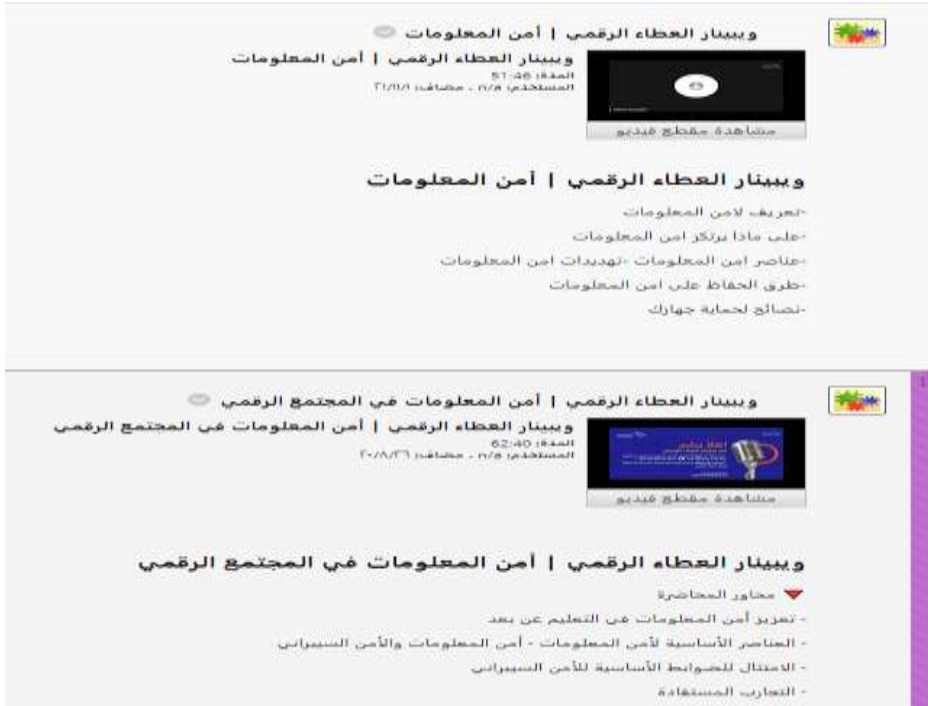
ويبينار العطاء الرقمي | أمن المعلومات

ويبينار العطاء الرقمي | أمن المعلومات
المدة: 51:46
المستخدم: n/a ، مضاف: ٢١/١١/١

مشاهدة مقطع فيديو

ويبينار العطاء الرقمي | أمن المعلومات

-تعريف لامن المعلومات
-على ماذا يرتكز امن المعلومات
-عناصر امن المعلومات -تهديدات امن المعلومات
-طرق الحفاظ على امن المعلومات
-نصائح لحماية جهازك

ويبينار العطاء الرقمي | أمن المعلومات في المجتمع الرقمي

ويبينار العطاء الرقمي | أمن المعلومات في المجتمع الرقمي
المدة: 62:40
المستخدم: n/a ، مضاف: ٢٠/٨/٢٦

مشاهدة مقطع فيديو

ويبينار العطاء الرقمي | أمن المعلومات في المجتمع الرقمي

محاور المحاضرة
- تعزيز أمن المعلومات في التعليم عن بعد
- العناصر الأساسية لأمن المعلومات - أمن المعلومات والأمن السيبراني
- الامتثال للضوابط الأساسية للأمن السيبراني
- التجارب المستفادة